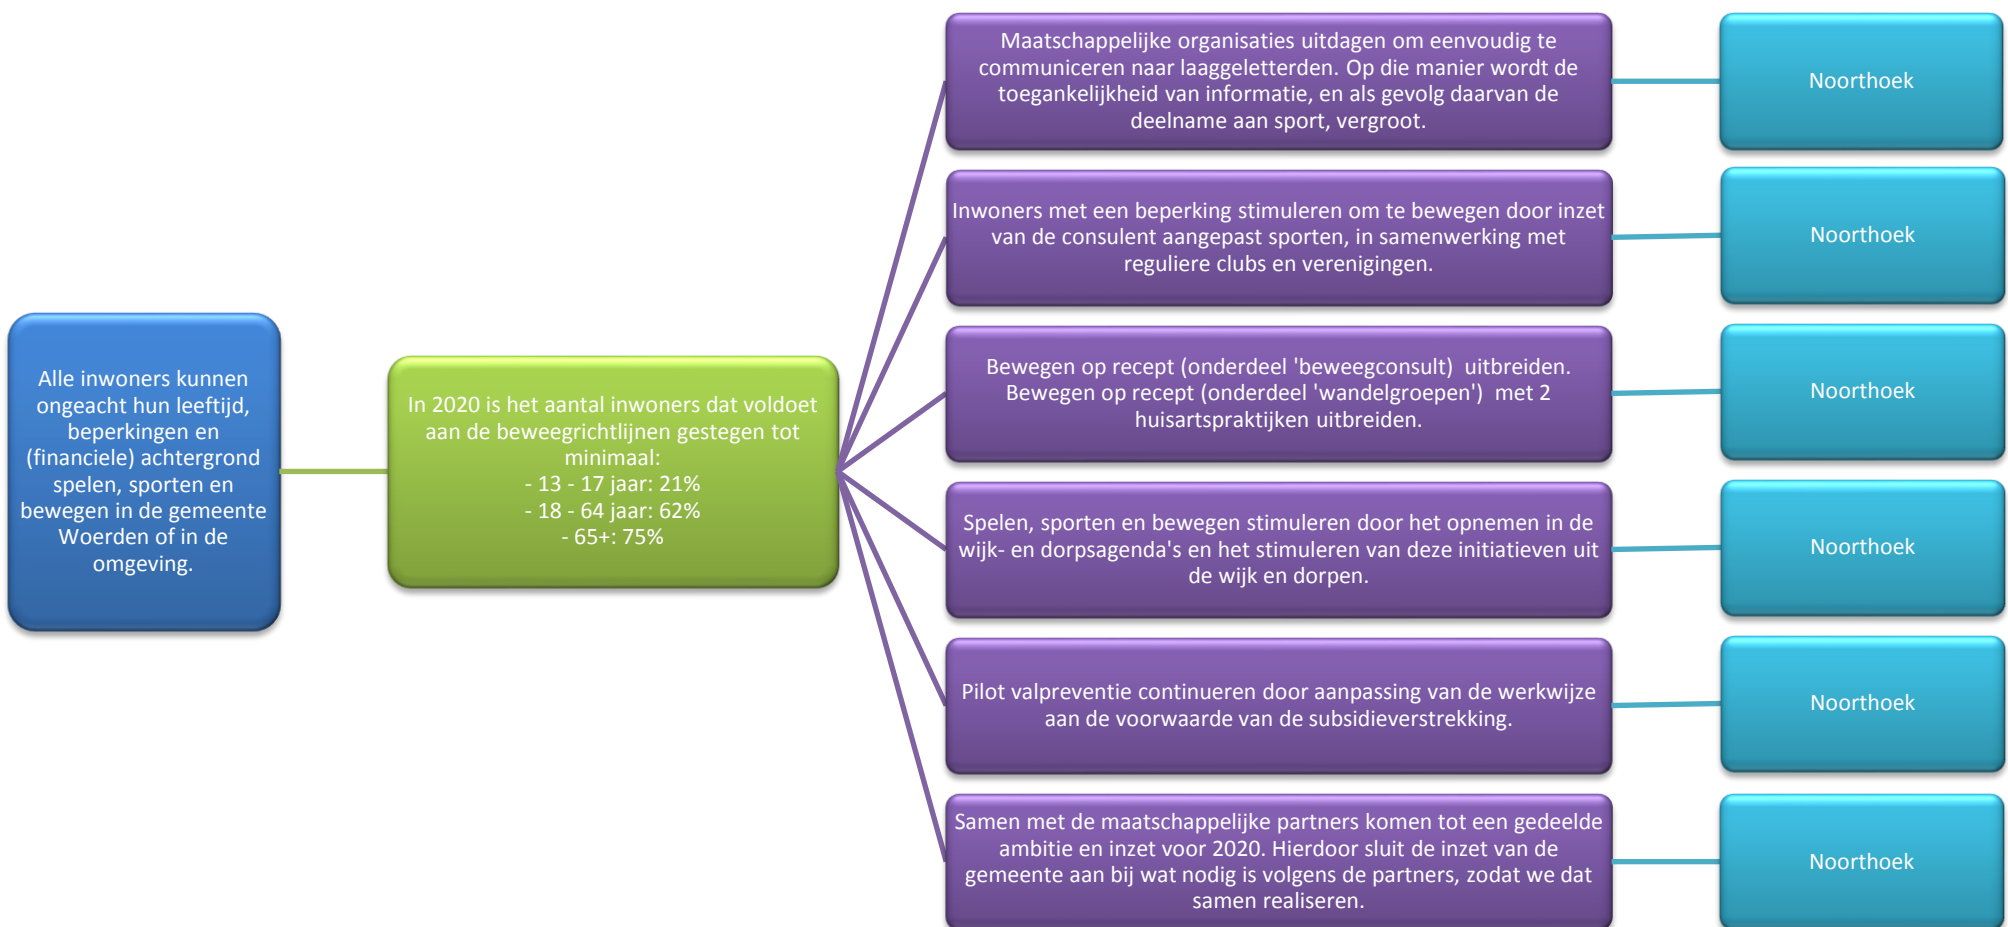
Alle inwoners kunnen ongeacht hun leeftijd, beperkingen en (financiele) achtergrond spelen, sporten en bewegen in de gemeente Woerden of in de omgeving.

In 2020 is het aantal inwoners dat voldoet aan de beweegrichtlijnen gestegen tot minimaal:
- 13 - 17 jaar: 21%
- 18 - 64 jaar: 62%
- 65+: 75%

Maatschappelijke organisaties uitdagen om eenvoudig te communiceren naar laaggeletterden. Op die manier wordt de toegankelijkheid van informatie, en als gevolg daarvan de deelname aan sport, vergroot.

Noorthoek

Inwoners met een beperking stimuleren om te bewegen door inzet van de consulent aangepast sporten, in samenwerking met reguliere clubs en verenigingen.

Noorthoek

Bewegen op recept (onderdeel 'beweegconsult) uitbreiden. Bewegen op recept (onderdeel 'wandelgroepen') met 2 huisartspraktijken uitbreiden.

Noorthoek

Spelen, sporten en bewegen stimuleren door het opnemen in de wijk- en dorpsagenda's en het stimuleren van deze initiatieven uit de wijk en dorpen.

Noorthoek

Pilot valpreventie continueren door aanpassing van de werkwijze aan de voorwaarde van de subsidieverstrekking.

Noorthoek

Samen met de maatschappelijke partners komen tot een gedeelde ambitie en inzet voor 2020. Hierdoor sluit de inzet van de gemeente aan bij wat nodig is volgens de partners, zodat we dat samen realiseren.

Noorthoek